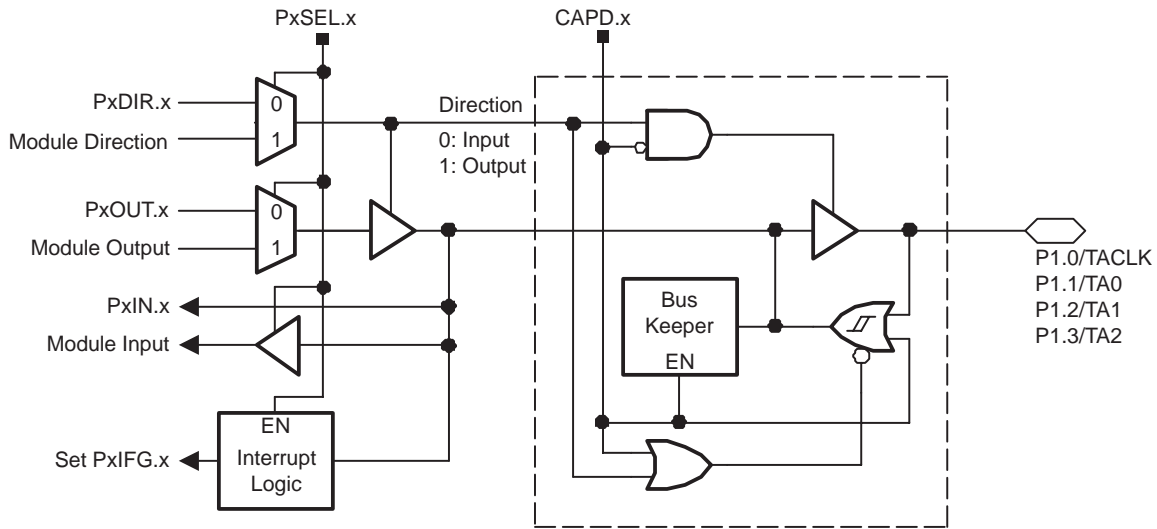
PxSEL.x
CAPD.x
PxDIR.x
0
Module Direction
1
Direction
0: Input
1: Output
PxOUT.x
0
Module Output
1
P1.0/TACLK
P1.1/TA0
P1.2/TA1
P1.3/TA2
PxIN.x
Bus Keeper
EN
Module Input
EN
Set PxIFG.x
Interrupt Logic